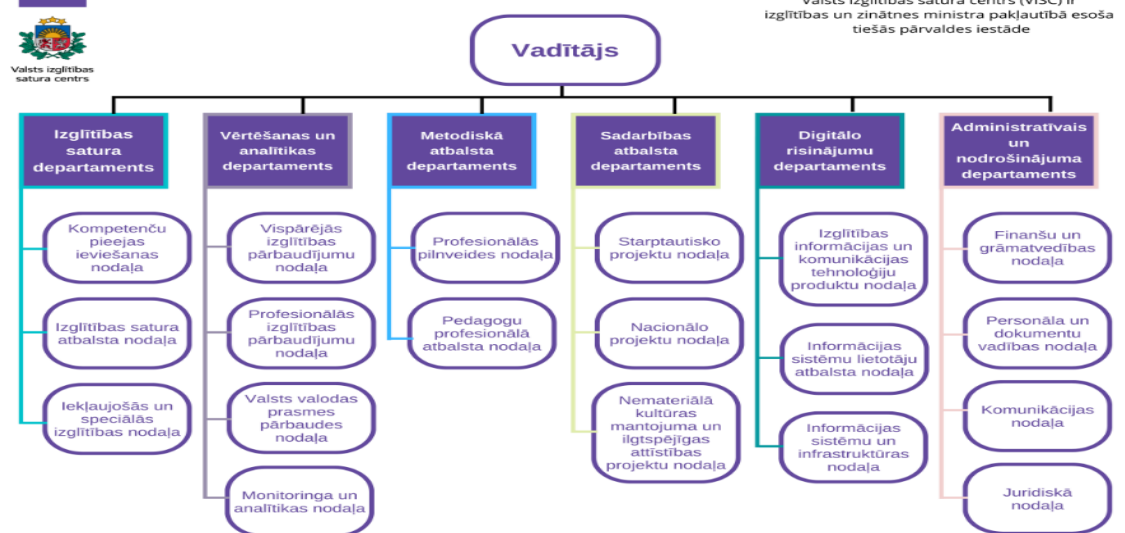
Valsts izglītības satura centrs

Valsts izglītības satura centrs (VISC) ir izglītības un zinātnes ministra pakļautībā esoša tiešās pārvaldes iestāde

Vadītājs

Izglītības satura departaments

Kompetenču pieejas ieviešanas nodaļa

Izglītības satura atbalsta nodaļa

Iekļaujošās un speciālās izglītības nodaļa

Vērtēšanas un analītikas departaments

Vispārējās izglītības pārbaudījumu nodaļa

Profesionālās izglītības pārbaudījumu nodaļa

Valsts valodas prasmes pārbaudes nodaļa

Monitoringa un analītikas nodaļa

Metodiskā atbalsta departaments

Profesionālās pilnveides nodaļa

Pedagogu profesionālā atbalsta nodaļa

Sadarbības atbalsta departaments

Starptautisko projektu nodaļa

Nacionālo projektu nodaļa

Nemateriālā kultūras mantojuma un ilgtspējīgas attīstības projektu nodaļa

Digitālo risinājumu departaments

Izglītības informācijas un komunikācijas tehnoloģiju produktu nodaļa

Informācijas sistēmu lietotāju atbalsta nodaļa

Informācijas sistēmu un infrastruktūras nodaļa

Administratīvais un nodrošinājuma departaments

Finanšu un grāmatvedības nodaļa

Personāla un dokumentu vadības nodaļa

Komunikācijas nodaļa

Juridiskā nodaļa